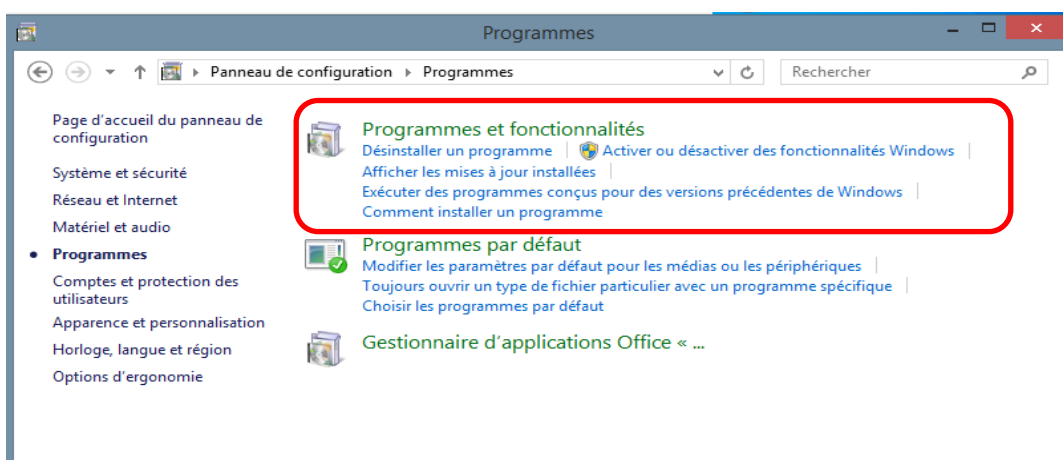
Programmes

Panneau de configuration ▸ Programmes

Rechercher

Page d'accueil du panneau de configuration

Système et sécurité

Réseau et Internet

Matériel et audio

• Programmes

Comptes et protection des utilisateurs

Apparence et personnalisation

Horloge, langue et région

Options d'ergonomie

Programmes et fonctionnalités

Désinstaller un programme | Activer ou désactiver des fonctionnalités Windows |

Afficher les mises à jour installées |

Exécuter des programmes conçus pour des versions précédentes de Windows |

Comment installer un programme

Programmes par défaut

Modifier les paramètres par défaut pour les médias ou les périphériques |

Toujours ouvrir un type de fichier particulier avec un programme spécifique |

Choisir les programmes par défaut

Gestionnaire d'applications Office « ...